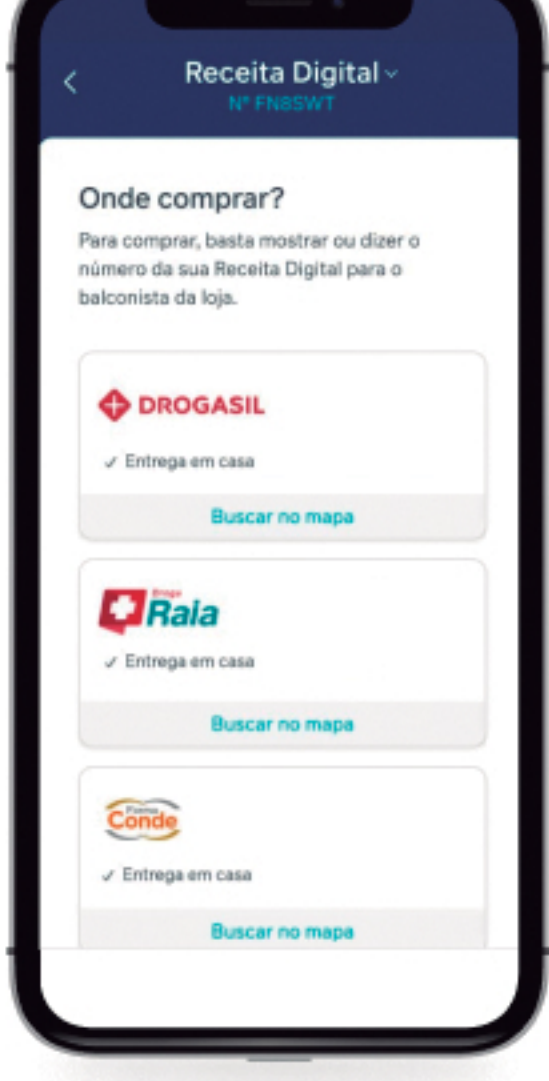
<

Receita Digital

Nº FN8SWT

Onde comprar?

Para comprar, basta mostrar ou dizer o número da sua Receita Digital para o balconista da loja.

DROGASIL

✓ Entrega em casa

Buscar no mapa

Droga Raia

✓ Entrega em casa

Buscar no mapa

Farma Conde

✓ Entrega em casa

Buscar no mapa